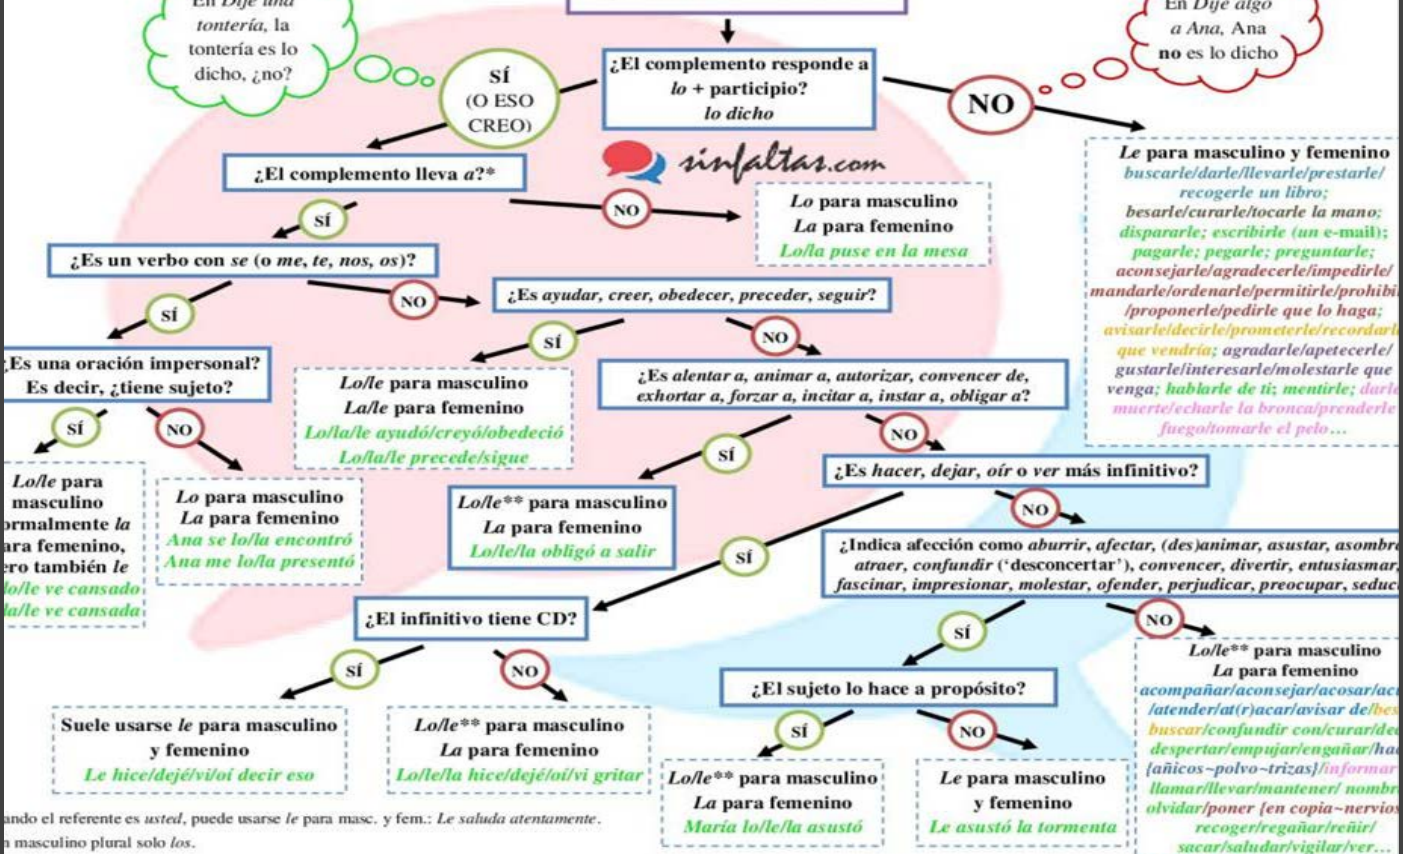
En Dije una tontería, la tontería es lo dicho, ¿no?

En Dije algo a Ana, Ana no es lo dicho

SÍ (O ESO CREO)

¿El complemento responde a lo + participio? lo dicho

NO

sinfaltas.com

¿El complemento lleva a?*

NO

Lo para masculino
La para femenino
Lo/la puse en la mesa

Le para masculino y femenino
buscarle/darle/llevarle/prestarle/recogerle un libro; besarle/curarle/tocarle la mano; dispararle; escribirle (un e-mail); pagarle; pegarle; preguntarle; aconsejarle/agradecerle/impedirle/mandarle/ordenarle/permitirle/prohibi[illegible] /proponerle/pedirle que lo haga; avisarle/decirle/prometerle/recordarl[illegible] que vendría; agradarle/apetecerle/gustarle/interesarle/molestarle que venga; hablarle de ti; mentirle; darl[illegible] muerte/echarle la bronca/prenderle fuego/tomarle el pelo…

SÍ

¿Es un verbo con se (o me, te, nos, os)?

NO

¿Es ayudar, creer, obedecer, preceder, seguir?

SÍ

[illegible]Es una oración impersonal? Es decir, ¿tiene sujeto?

SÍ

NO

Lo/le para masculino
La/le para femenino
Lo/la/le ayudó/creyó/obedeció
Lo/la/le precede/sigue

¿Es alentar a, animar a, autorizar, convencer de, exhortar a, forzar a, incitar a, instar a, obligar a?

SÍ

NO

Lo/le para masculino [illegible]rmalmente la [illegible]ara femenino, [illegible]ero también le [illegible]o/le ve cansado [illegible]a/le ve cansada

Lo para masculino
La para femenino
Ana se lo/la encontró
Ana me lo/la presentó

SÍ

NO

¿Es hacer, dejar, oír o ver más infinitivo?

Lo/le** para masculino
La para femenino
Lo/le/la obligó a salir

NO

SÍ

¿Indica afección como aburrir, afectar, (des)animar, asustar, asombr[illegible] atraer, confundir ('desconcertar'), convencer, divertir, entusiasmar, fascinar, impresionar, molestar, ofender, perjudicar, preocupar, seduc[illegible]

¿El infinitivo tiene CD?

SÍ

NO

SÍ

NO

Lo/le** para masculino
La para femenino
acompañar/aconsejar/acosar/ac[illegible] /atender/at(r)acar/avisar de/be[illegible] buscar/confundir con/curar/de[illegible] despertar/empujar/engañar/ha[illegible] (añicos~polvo~trizas)/informar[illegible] llamar/llevar/mantener/ nombr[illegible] olvidar/poner (en copia~nervio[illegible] recoger/regañar/reñir/ sacar/saludar/vigilar/ver…

¿El sujeto lo hace a propósito?

Suele usarse le para masculino y femenino
Le hice/dejé/vi/oí decir eso

Lo/le** para masculino
La para femenino
Lo/le/la hice/dejé/oí/vi gritar

SÍ

NO

Lo/le** para masculino
La para femenino
María lo/le/la asustó

Le para masculino y femenino
Le asustó la tormenta

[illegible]ando el referente es usted, puede usarse le para masc. y fem.: Le saluda atentamente.
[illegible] masculino plural solo los.